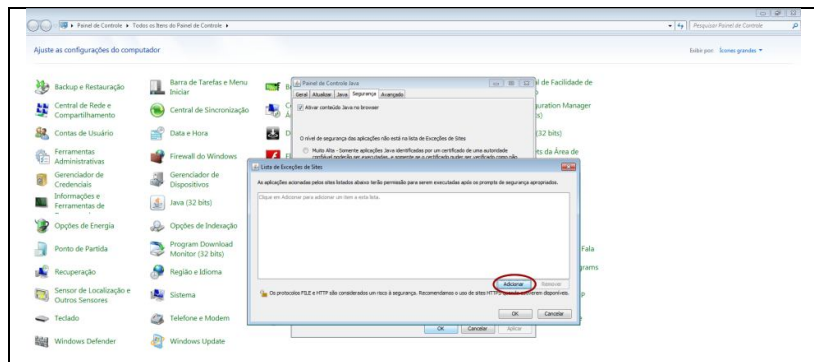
Painel de Controle ▸ Todos os Itens do Painel de Controle ▸

Pesquisar Painel de Controle

Ajuste as configurações do computador

Exibir por: Ícones grandes ▾

Backup e Restauração

Barra de Tarefas e Menu Iniciar

Central de Rede e Compartilhamento

Central de Sincronização

Contas de Usuário

Data e Hora

Ferramentas Administrativas

Firewall do Windows

Gerenciador de Credenciais

Gerenciador de Dispositivos

Informações e Ferramentas de

Java (32 bits)

Opções de Energia

Opções de Indexação

Ponto de Partida

Program Download Monitor (32 bits)

Recuperação

Região e Idioma

Sensor de Localização e Outros Sensores

Sistema

Teclado

Telefone e Modem

Windows Defender

Windows Update

al de Facilidade de

guration Manager
s)

(32 bits)

ts da Área de

Fala

grams

Painel de Controle Java

Geral | Atualizar | Java | Segurança | Avançado

Ativar conteúdo Java no browser

O nível de segurança das aplicações não está na lista de Exceções de Sites

Muito Alta - Somente aplicações Java identificadas por um certificado de uma autoridade confiável poderão ser executadas, e somente se o certificado puder ser verificado como não

Lista de Exceções de Sites

As aplicações acionadas pelos sites listados abaixo terão permissão para serem executadas após os prompts de segurança apropriados.

Clique em Adicionar para adicionar um item a esta lista.

Adicionar

Remover

Os protocolos FILE e HTTP são considerados um risco à segurança. Recomendamos o uso de sites HTTP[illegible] estiverem disponíveis.

OK

Cancelar

OK

Cancelar

Aplicar